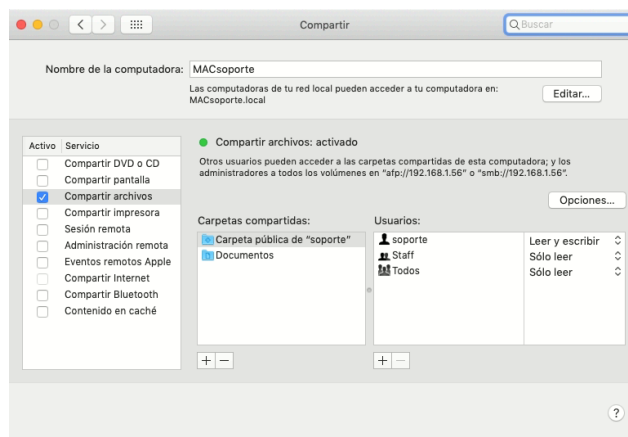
Compartir

Buscar

Nombre de la computadora: MACsoporte

Las computadoras de tu red local pueden acceder a tu computadora en: MACsoporte.local

Editar...

| Activo | Servicio |
|---|---|
| | Compartir DVD o CD |
| | Compartir pantalla |
| ✓ | Compartir archivos |
| | Compartir impresora |
| | Sesión remota |
| | Administración remota |
| | Eventos remotos Apple |
| | Compartir Internet |
| | Compartir Bluetooth |
| | Contenido en caché |

Compartir archivos: activado

Otros usuarios pueden acceder a las carpetas compartidas de esta computadora; y los administradores a todos los volúmenes en "afp://192.168.1.56" o "smb://192.168.1.56".

Opciones...

Carpetas compartidas:
Carpeta pública de "soporte"
Documentos

Usuarios:

| | |
|---|---|
| soporte | Leer y escribir |
| Staff | Sólo leer |
| Todos | Sólo leer |

+ −

+ −

?